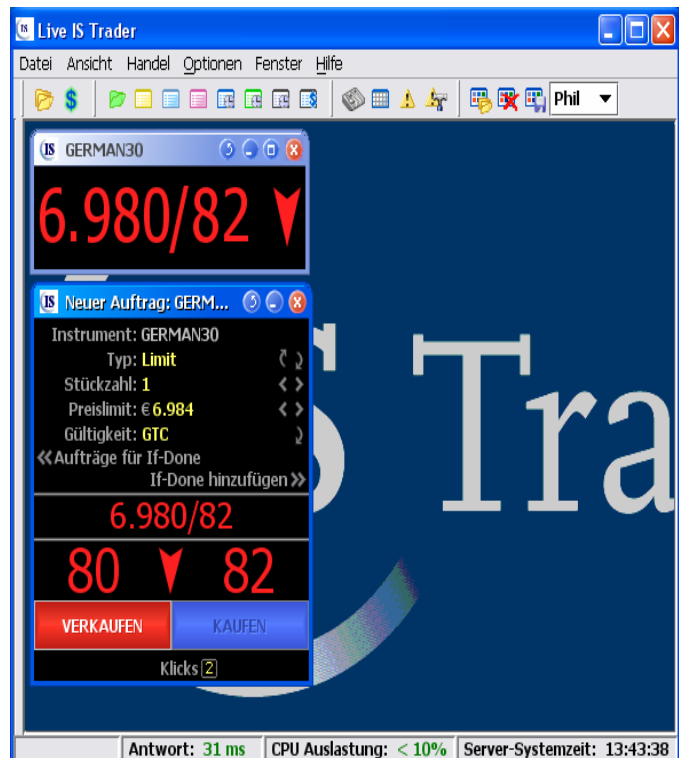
Live IS Trader

Datei Ansicht Handel Optionen Fenster Hilfe

Phil

GERMAN30

6.980/82

Neuer Auftrag: GERM...

Instrument: GERMAN30
Typ: Limit
Stückzahl: 1
Preislimit: € 6.984
Gültigkeit: GTC
«Aufträge für If-Done
If-Done hinzufügen»

6.980/82

80 82

VERKAUFEN KAUFEN

Klicks 2

S Tra

Antwort: 31 ms CPU Auslastung: < 10% Server-Systemzeit: 13:43:38